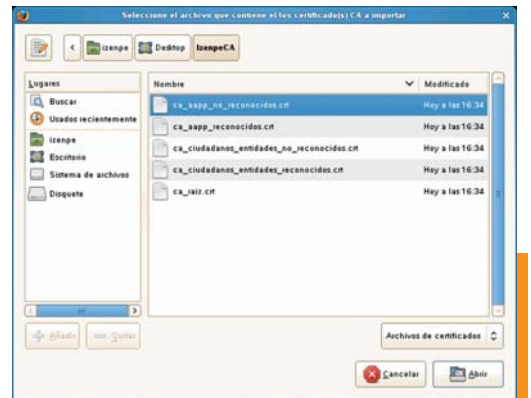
Seleccione el archivo que contiene el los certificado(s) CA a importar

< izenpe Desktop IzenpeCA

Lugares
Buscar
Usados recientemente
izenpe
Escritorio
Sistema de archivos
Disquete

Nombre
ca_aapp_no_reconocidos.crt
ca_aapp_reconocidos.crt
ca_ciudadanos_entidades_no_reconocidos.crt
ca_ciudadanos_entidades_reconocidos.crt
ca_raiz.crt

Modificado
Hoy a las 16:34
Hoy a las 16:34
Hoy a las 16:34
Hoy a las 16:34
Hoy a las 16:34

Añadir
Quitar

Archivos de certificados

Cancelar
Abrir